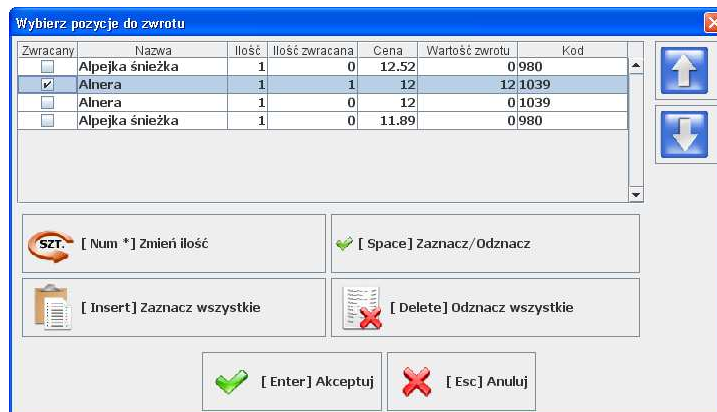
Wybierz pozycje do zwrotu

| Zwracany | Nazwa | Ilość | Ilość zwracana | Cena | Wartość zwrotu | Kod |
|---|---|---|---|---|---|---|
| ☐ | Alpejka śnieżka | 1 | 0 | 12.52 | 0 | 980 |
| ☑ | Alnera | 1 | 1 | 12 | 12 | 1039 |
| ☐ | Alnera | 1 | 0 | 12 | 0 | 1039 |
| ☐ | Alpejka śnieżka | 1 | 0 | 11.89 | 0 | 980 |

SZT. [ Num *] Zmień ilość

[ Space] Zaznacz/Odznacz

[ Insert] Zaznacz wszystkie

[ Delete] Odznacz wszystkie

[ Enter] Akceptuj

[ Esc] Anuluj